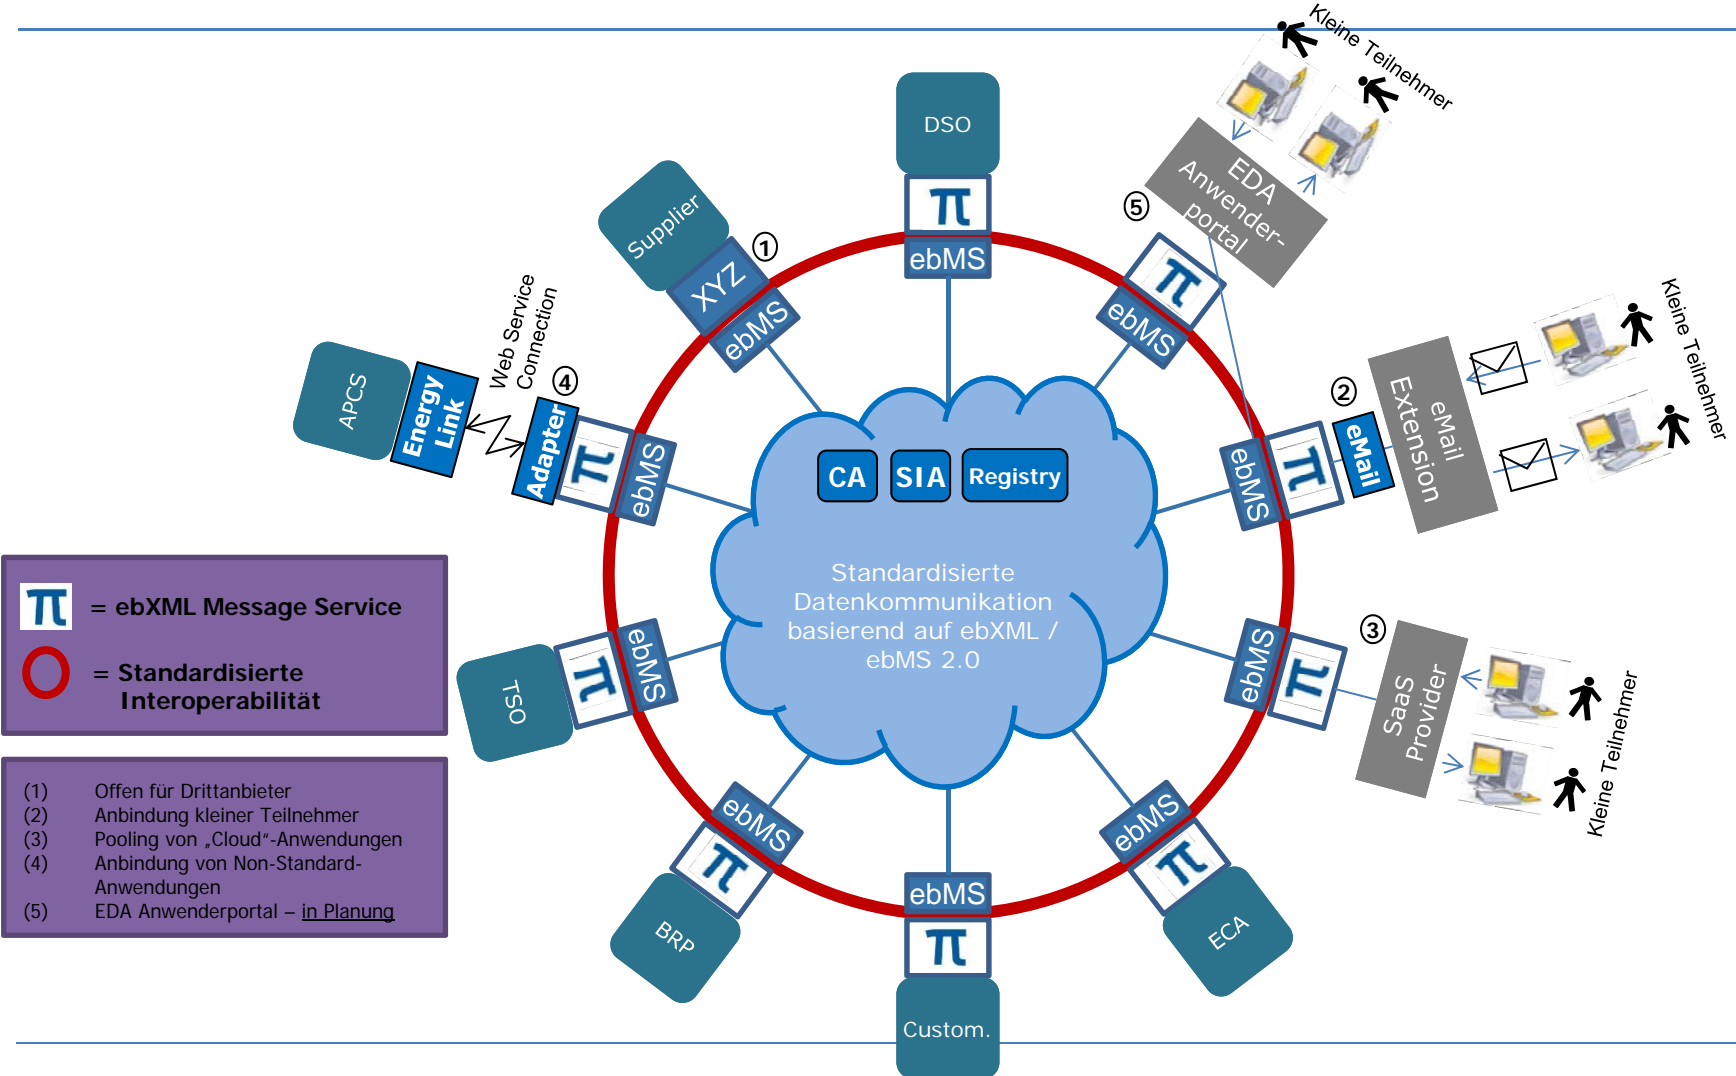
DSO

ebMS

Supplier

XYZ

ebMS

①

⑤

EDA Anwender-portal

Kleine Teilnehmer

Kleine Teilnehmer

②

eMail Extension

eMail

ebMS

Web Service Connection

④

APCS

Energy Link

Adapter

ebMS

CA

SIA

Registry

Standardisierte Datenkommunikation basierend auf ebXML / ebMS 2.0

= ebXML Message Service

= Standardisierte Interoperabilität

TSO

ebMS

ebMS

③

SaaS Provider

Kleine Teilnehmer

ebMS

ebMS

ebMS

BRP

Custom.

ECA

(1) Offen für Drittanbieter
(2) Anbindung kleiner Teilnehmer
(3) Pooling von „Cloud"-Anwendungen
(4) Anbindung von Non-Standard-Anwendungen
(5) EDA Anwenderportal – in Planung